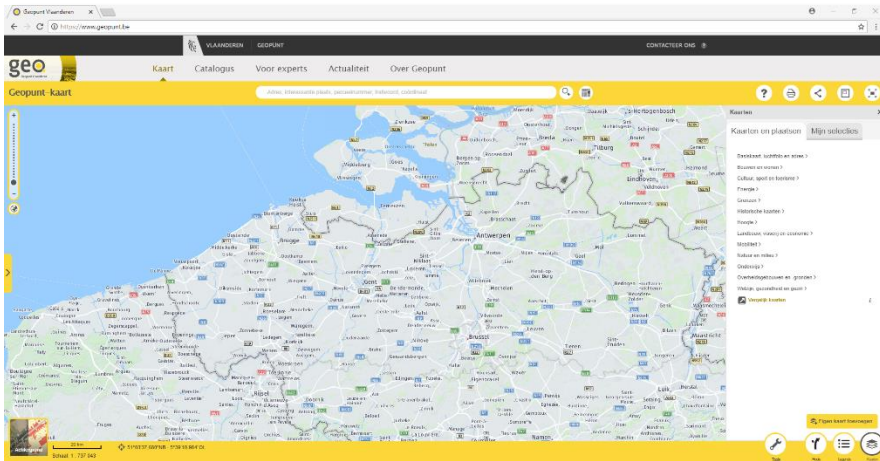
Geopunt Vlaanderen

https://www.geopunt.be

VLAANDEREN GEOPUNT

CONTACTEER ONS

geo

Kaart Catalogus Voor experts Actualiteit Over Geopunt

Geopunt-kaart

Adres, interessante plaats, perceelnummer, kadaster, coördinaat

Kaarten

Kaarten en plaatsen Mijn selectie

Bestuurlijke indeling en adres >
Bouwen en wonen >
Cultuur, sport en toerisme >
Energie >
Grenzen >
Historische kaarten >
Energie >
Landbouw, visserij en economie >
Mobiliteit >
Natuur en milieu >
Onderwijs >
Overheidsgebouwen en -gronden >
Welzijn, gezondheid en gezin >
Verrijk je kaarten

Eigen kaart toevoegen

Schaal 1 : 737 949

Antwerpen Brussel Gent Tilburg Eindhoven Brugge Luik Namen

Tools Hulp Legende